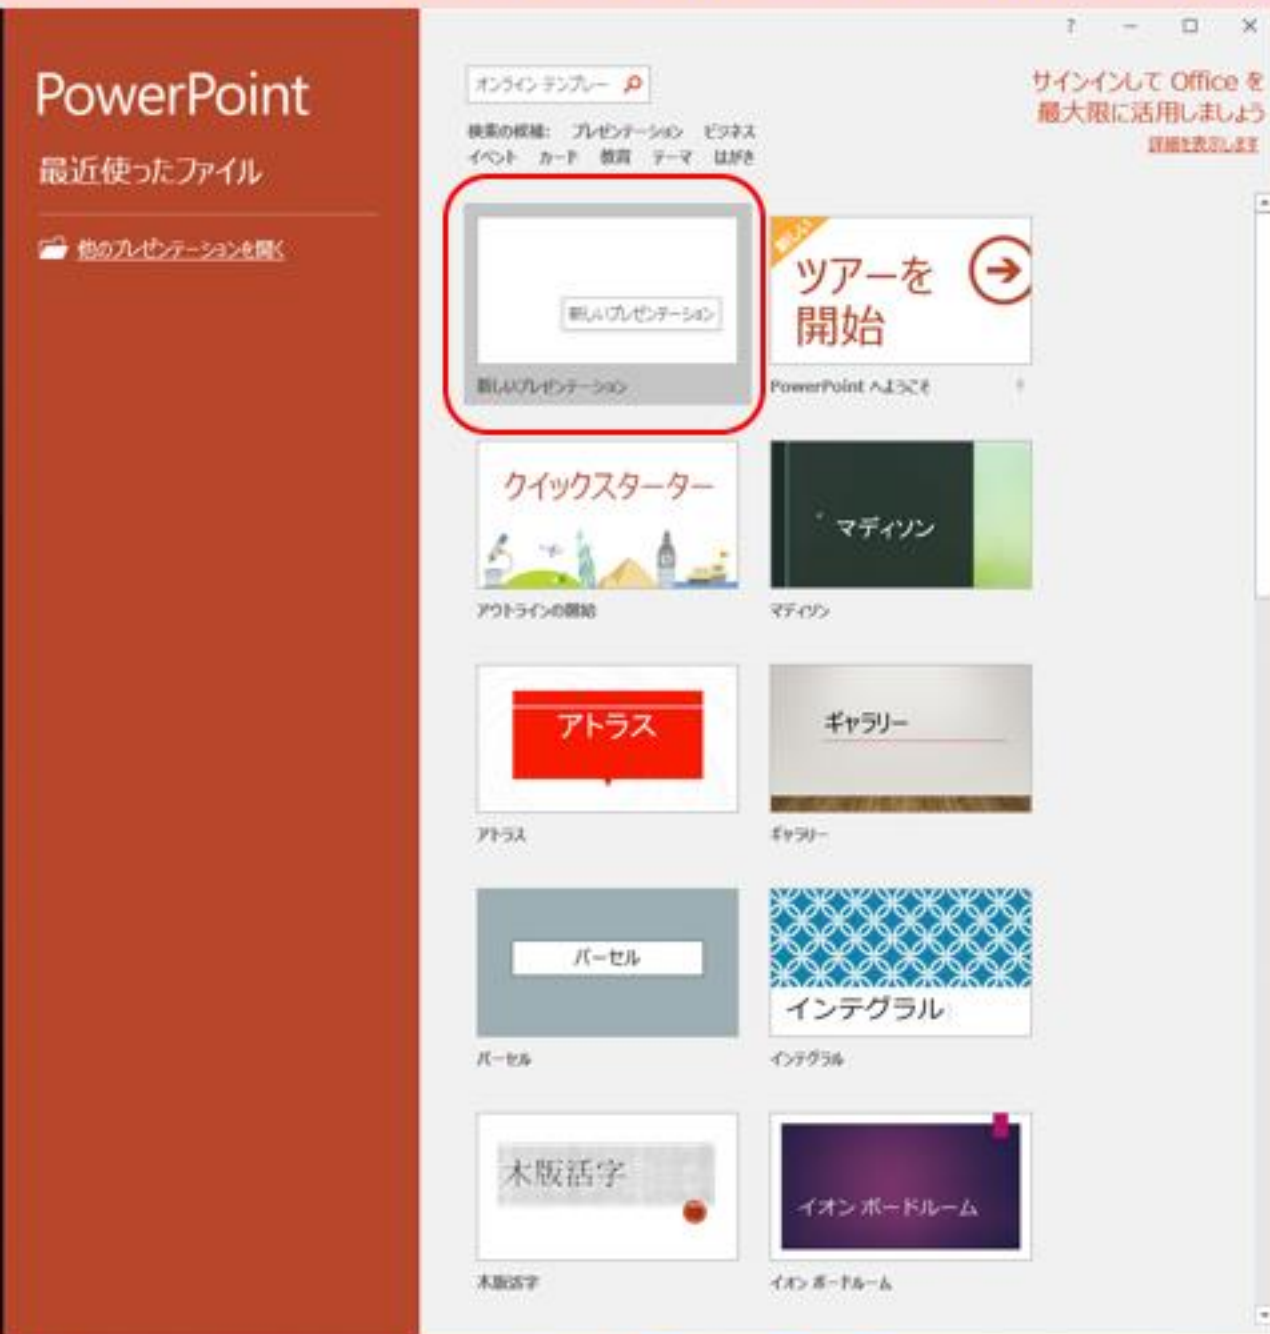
? − □ ×

PowerPoint

最近使ったファイル

他のプレゼンテーションを開く

オンライン テンプレー

検索の候補: プレゼンテーション ビジネス イベント カード 教育 テーマ はがき

サインインして Office を最大限に活用しましょう
詳細を表示します

新しいプレゼンテーション
新しいプレゼンテーション

新しい
ツアーを開始
PowerPoint へようこそ

クイックスターター
アウトラインの開始

マディソン
マディソン

アトラス
アトラス

ギャラリー
ギャラリー

パーセル
パーセル

インテグラル
インテグラル

木版活字
木版活字

イオン ボードルーム
イオン ボードルーム